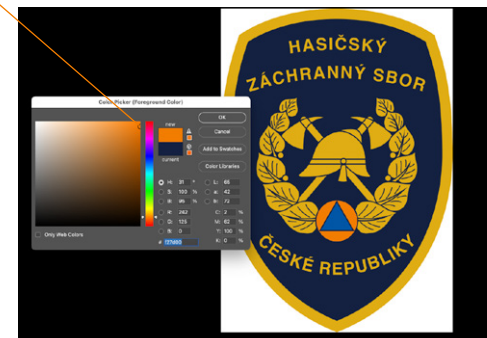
Color Picker (Foreground Color)

new

current

OK

Cancel

Add to Swatches

Color Libraries

H: 31 °

S: 100 %

B: 95 %

R: 242

G: 125

B: 0

L: 66

a: 42

b: 73

C: 2 %

M: 62 %

Y: 100 %

K: 0 %

Only Web Colors

# f27d00

HASIČSKÝ

ZÁCHRANNÝ SBOR

ČESKÉ REPUBLIKY